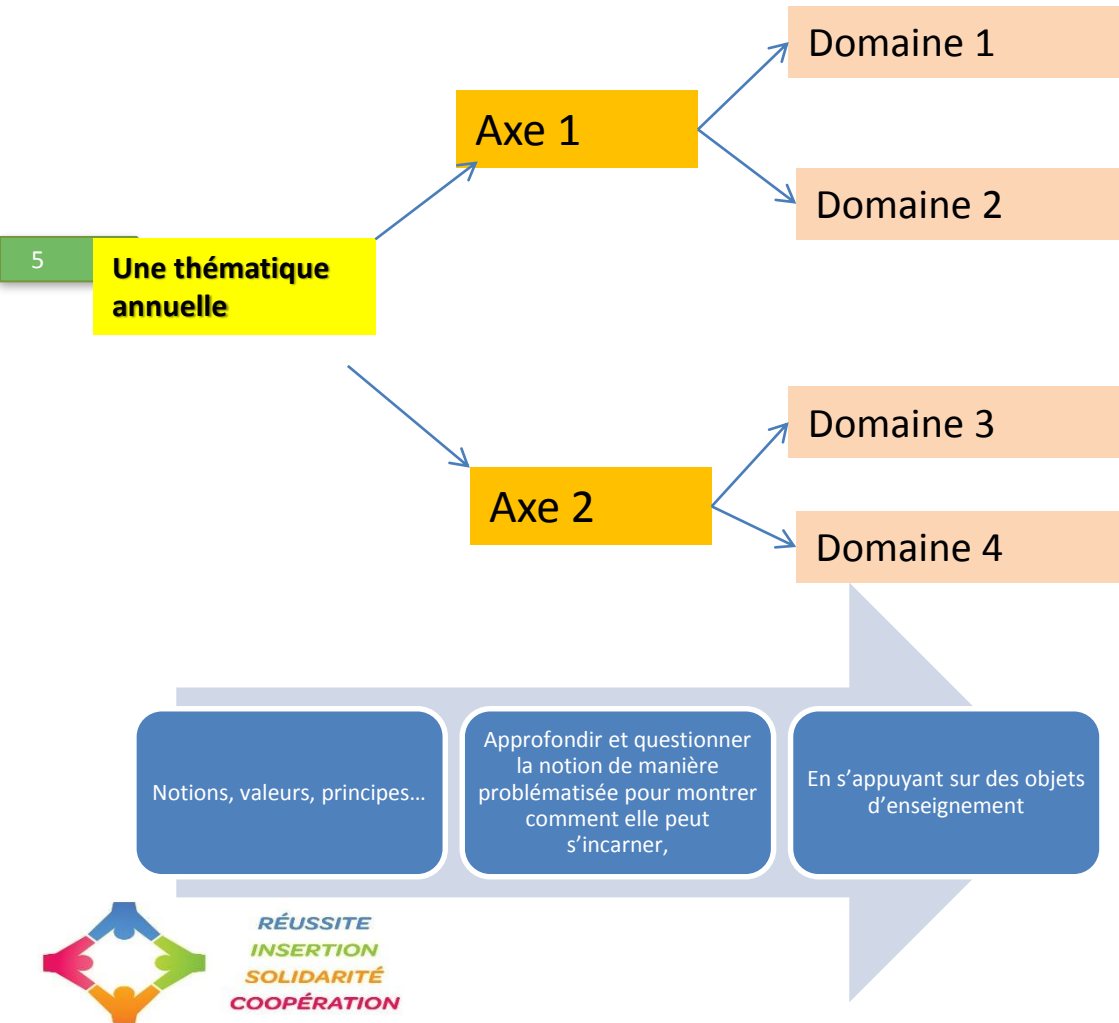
5

Une thématique annuelle

Axe 1

Domaine 1

Domaine 2

Axe 2

Domaine 3

Domaine 4

Notions, valeurs, principes…

Approfondir et questionner la notion de manière problématisée pour montrer comment elle peut s’incarner,

En s’appuyant sur des objets d’enseignement

RÉUSSITE
INSERTION
SOLIDARITÉ
COOPÉRATION